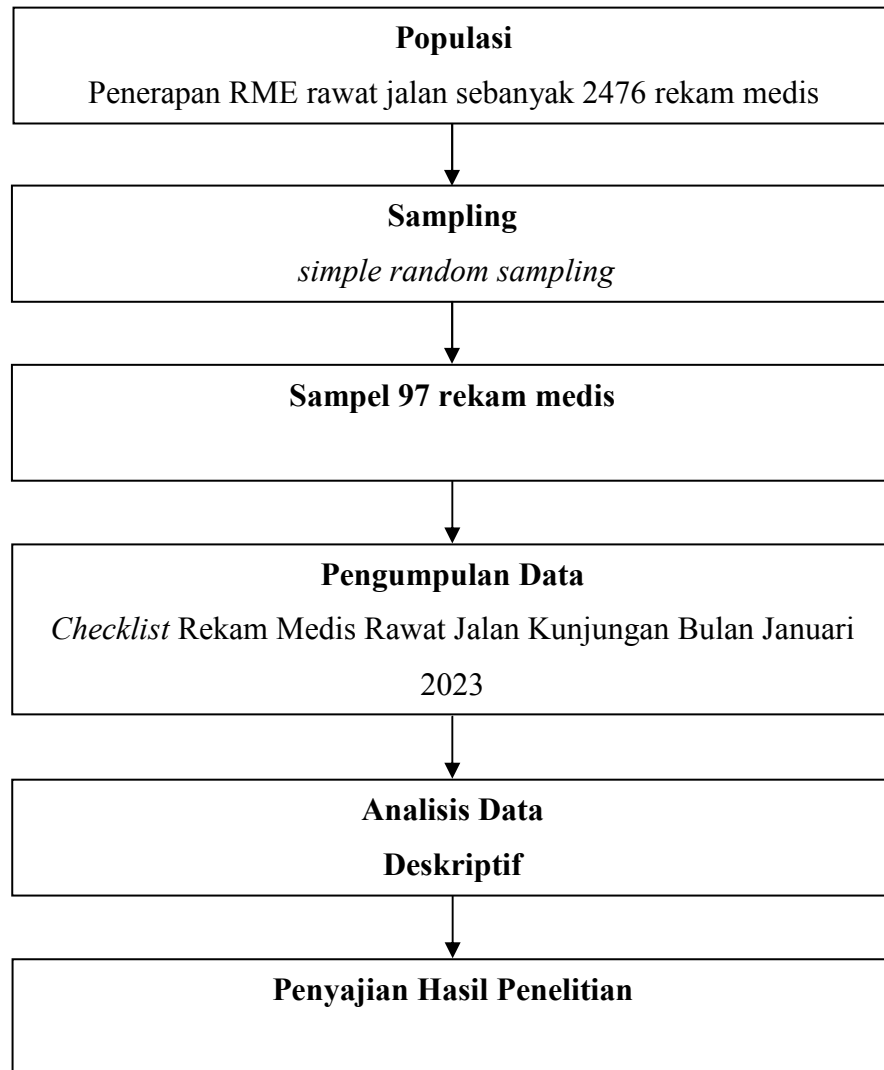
Populasi

Penerapan RME rawat jalan sebanyak 2476 rekam medis

Sampling

simple random sampling

Sampel 97 rekam medis

Pengumpulan Data

Checklist Rekam Medis Rawat Jalan Kunjungan Bulan Januari 2023

Analisis Data

Deskriptif

Penyajian Hasil Penelitian